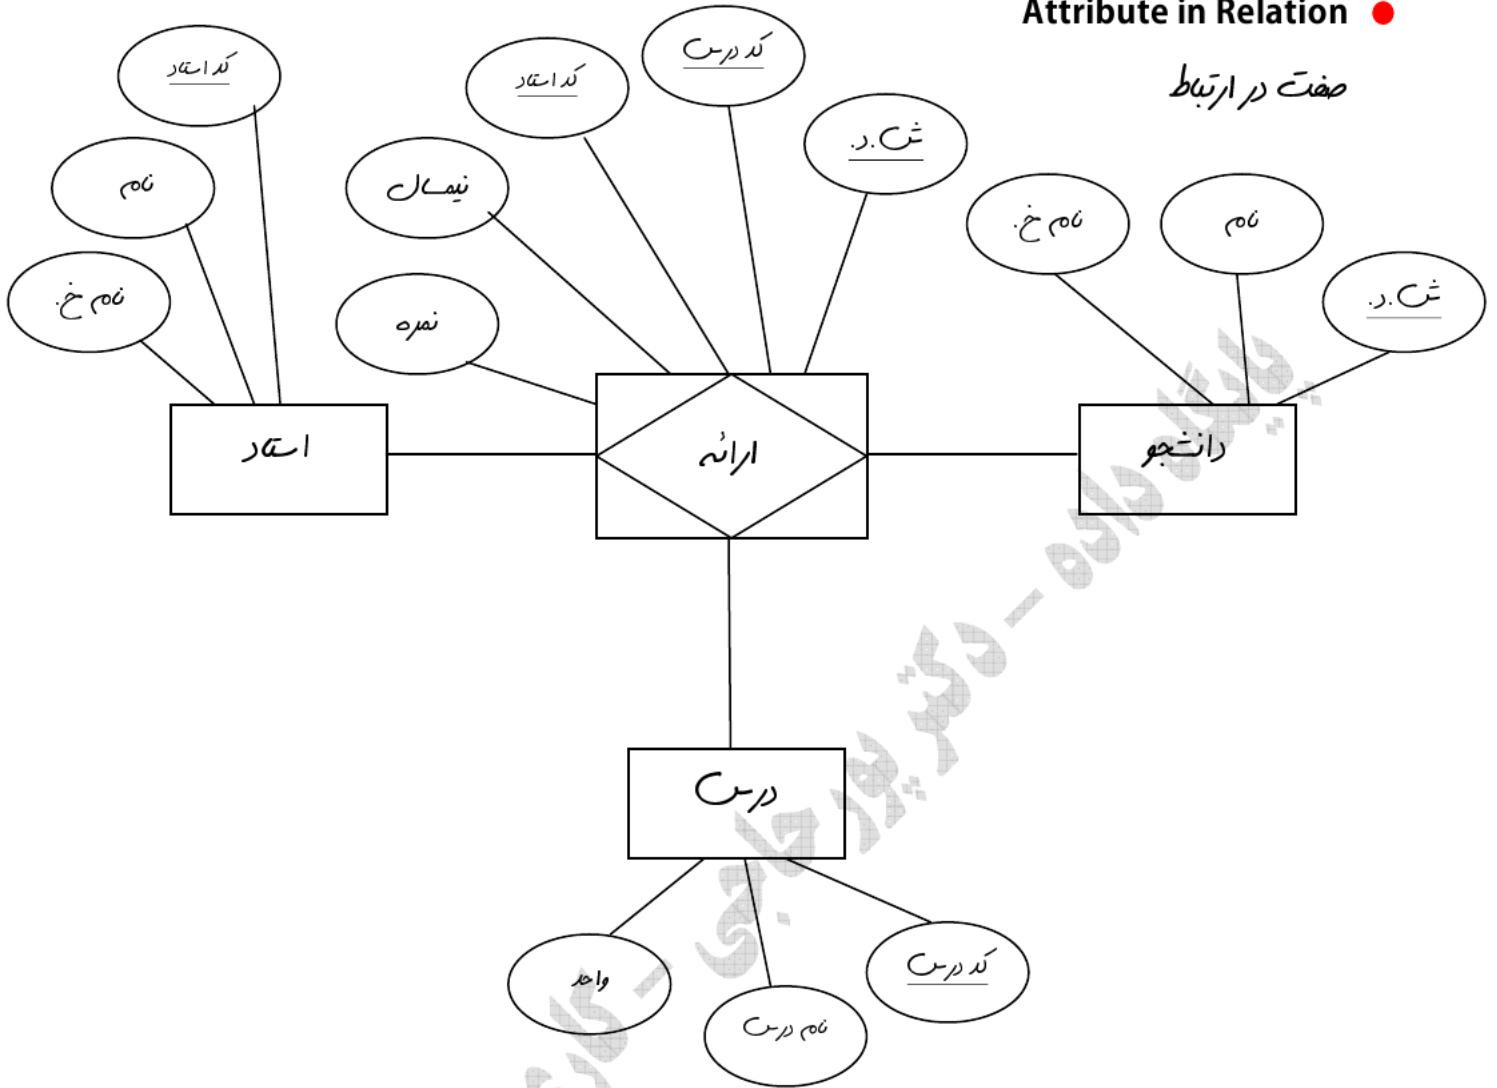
Attribute in Relation

صفت در ارتباط

کد استاد

نام

نام خ.

کد استاد

کد درس

ش.د.

نیمسال

نمره

نام خ.

نام

ش.د.

استاد

ارائه

دانشجو

پایگاه داده - دکتر پورجاجی - کلاس

درس

واحد

نام درس

کد درس